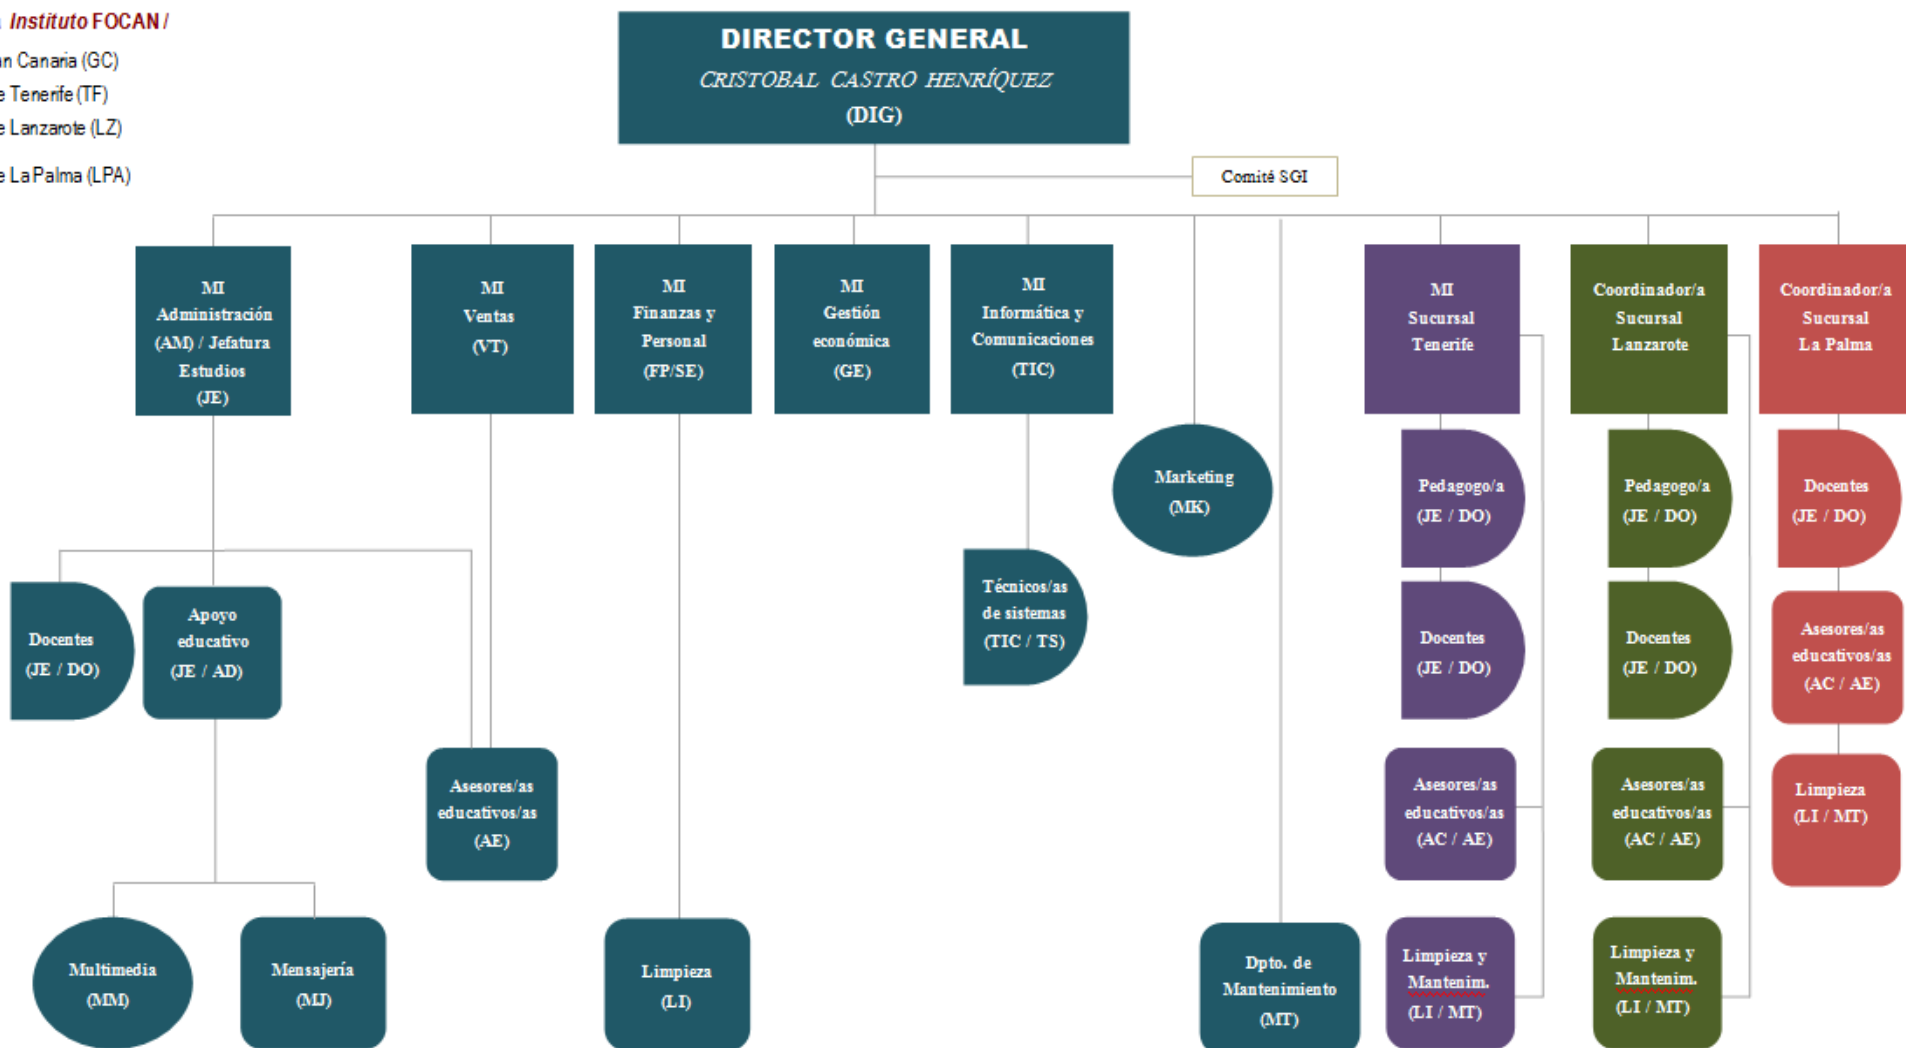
Instituto FOCAN /
n Canaria (GC)
e Tenerife (TF)
e Lanzarote (LZ)
e La Palma (LPA)

DIRECTOR GENERAL
CRISTOBAL CASTRO HENRÍQUEZ
(DIG)

Comité SGI

MI Administración (AM) / Jefatura Estudios (JE)

MI Ventas (VT)

MI Finanzas y Personal (FP/SE)

MI Gestión económica (GE)

MI Informática y Comunicaciones (TIC)

MI Sucursal Tenerife

Coordinador/a Sucursal Lanzarote

Coordinador/a Sucursal La Palma

Marketing (MK)

Pedagogo/a (JE / DO)

Pedagogo/a (JE / DO)

Docentes (JE / DO)

Docentes (JE / DO)

Apoyo educativo (JE / AD)

Técnicos/as de sistemas (TIC / TS)

Docentes (JE / DO)

Docentes (JE / DO)

Asesores/as educativos/as (AC / AE)

Asesores/as educativos/as (AE)

Asesores/as educativos/as (AC / AE)

Asesores/as educativos/as (AC / AE)

Limpieza (LI / MT)

Multimedia (MM)

Mensajería (MJ)

Limpieza (LI)

Dpto. de Mantenimiento (MT)

Limpieza y Mantenim. (LI / MT)

Limpieza y Mantenim. (LI / MT)